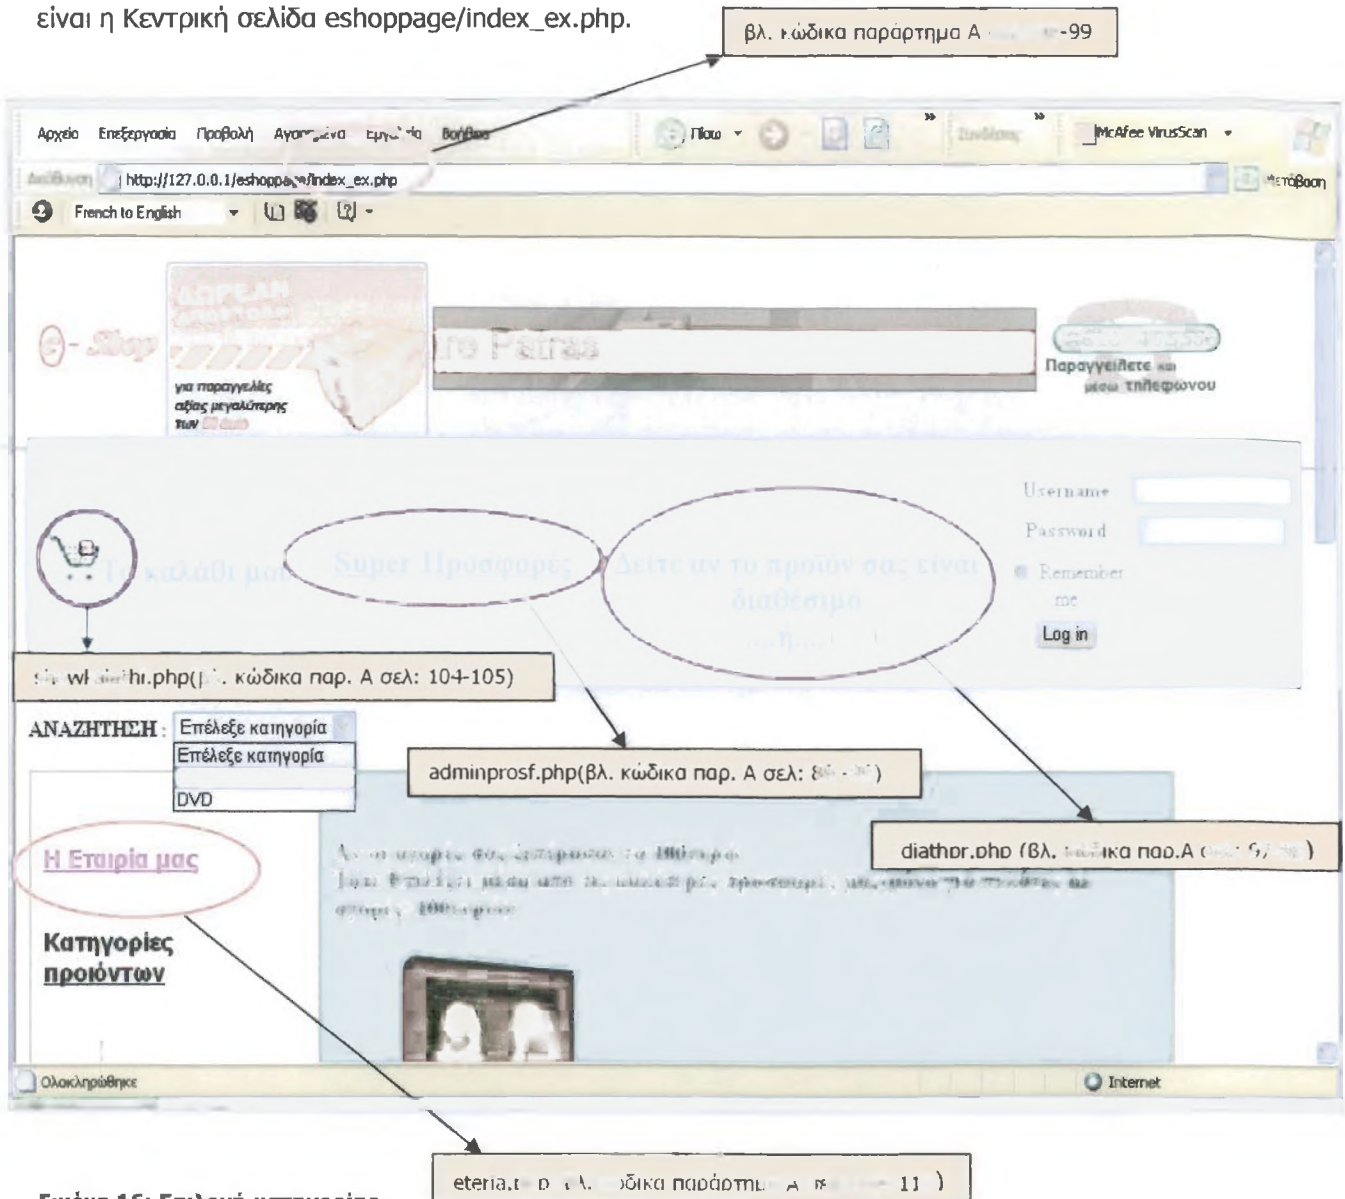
είναι η Κεντρική σελίδα eshoppage/index_ex.php.

βλ. κώδικα παράρτημα Α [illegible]-99

Αρχείο Επεξεργασία Προβολή Αγαπημένα Εργαλεία Βοήθεια

Πίσω

McAfee VirusScan

Διεύθυνση http://127.0.0.1/eshoppage/index_ex.php

Μετάβαση

French to English

e-Shop

για παραγγελίες αξίας μεγαλύτερης των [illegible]

Παραγγείλετε και μέσω τηλεφώνου

Username

Password

Remember me

Log in

Το καλάθι μου

Super Προσφορές

Δείτε αν το προϊόν σας είναι διαθέσιμο

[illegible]hi.php(βλ. κώδικα παρ. Α σελ: 104-105)

ΑΝΑΖΗΤΗΣΗ : Επέλεξε κατηγορία

Επέλεξε κατηγορία

DVD

adminprosf.php(βλ. κώδικα παρ. Α σελ: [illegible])

diathpr.php (βλ. κώδικα παρ.Α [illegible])

Η Εταιρία μας

Κατηγορίες προϊόντων

Ολοκληρώθηκε

Internet

eteria.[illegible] κώδικα παράρτημα Α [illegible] 11 )

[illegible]